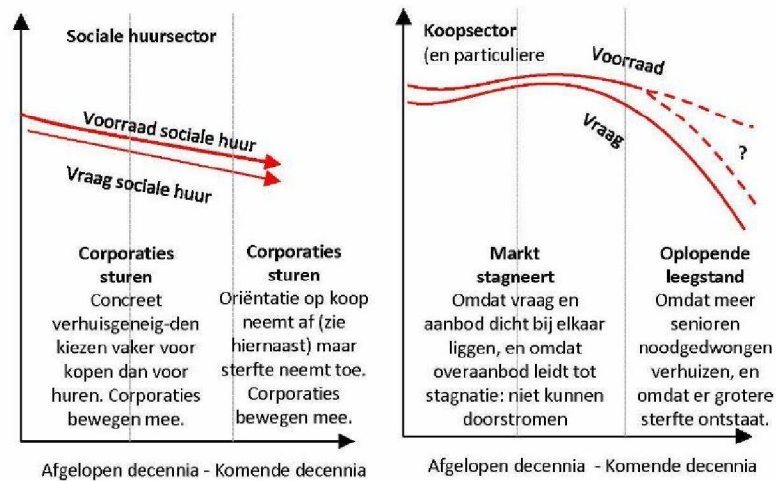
Sociale huursector

Voorraad sociale huur

Vraag sociale huur

Corporaties sturen
Concreet verhuisgeneig-den kiezen vaker voor kopen dan voor huren. Corporaties bewegen mee.

Corporaties sturen
Oriëntatie op koop neemt af (zie hiernaast) maar sterfte neemt toe. Corporaties bewegen mee.

Afgelopen decennia - Komende decennia

Koopsector
(en particuliere

Voorraad

Vraag

?

Markt stagneert
Omdat vraag en aanbod dicht bij elkaar liggen, en omdat overaanbod leidt tot stagnatie: niet kunnen doorstromen

Oplopende leegstand
Omdat meer senioren noodgedwongen verhuizen, en omdat er grotere sterfte ontstaat.

Afgelopen decennia - Komende decennia